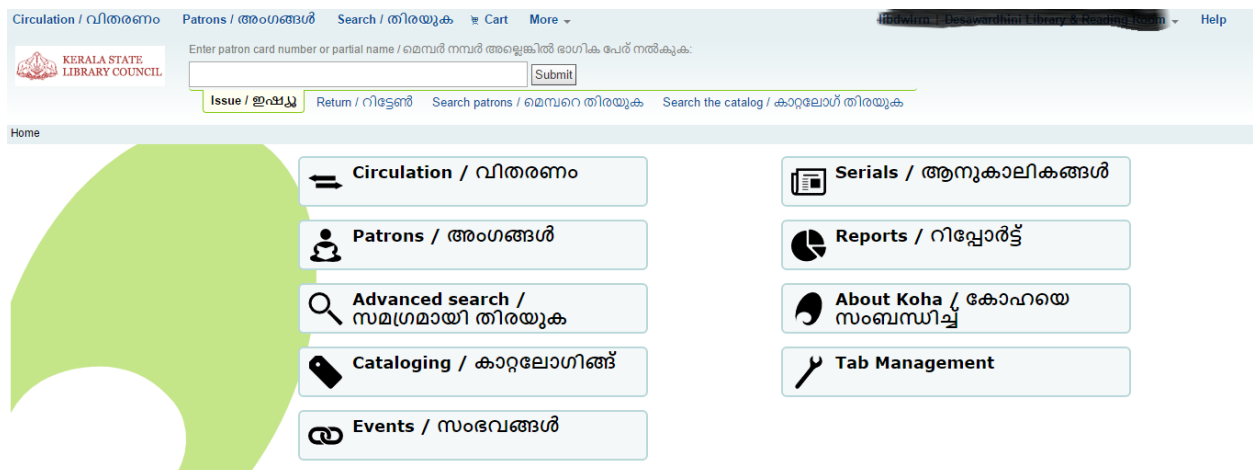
Circulation / വിതരണം Patrons / അംഗങ്ങൾ Search / തിരയുക Cart More

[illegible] | Desawandhini Library & Reading Room Help

KERALA STATE LIBRARY COUNCIL

Enter patron card number or partial name / മെമ്പർ നമ്പർ അല്ലെങ്കിൽ ഭാഗിക പേര് നൽകുക:

Submit

Issue / ഇഷ്യൂ Return / റിട്ടേൺ Search patrons / മെമ്പറെ തിരയുക Search the catalog / കാറ്റലോഗ് തിരയുക

Home

Circulation / വിതരണം

Patrons / അംഗങ്ങൾ

Advanced search / സമഗ്രമായി തിരയുക

Cataloging / കാറ്റലോഗിങ്ങ്

Events / സംഭവങ്ങൾ

Serials / ആനുകാലികങ്ങൾ

Reports / റിപ്പോർട്ട്

About Koha / കോഹയെ സംബന്ധിച്ച്

Tab Management